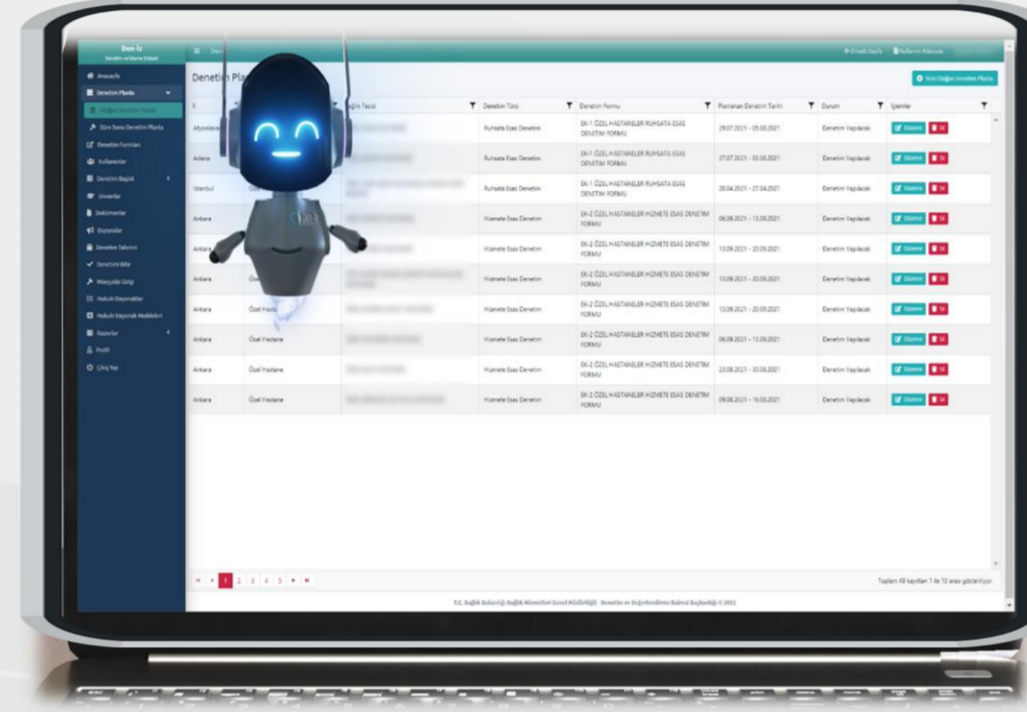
Den-İz
Denetim ve İzleme Sistemi

Anasayfa
Denetim Planla
Olağan Denetim Planla
Süre Sonu Denetim Planla
Denetim Formları
Kullanıcılar
Denetim Başlat
Unvanlar
Belgeler
Duyurular
Denetim Takvimi
Denetimi Bitir
Müsyylde Giriş
Hukuki Dayanaklar
Hukuki Dayanak Maddeleri
Raporlar
Profil
Çıkış Yap

Denetim Pla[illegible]

Yeni Olağan Denetim Planla

| İl | | Sağlık Tesisi | Denetim Türü | Denetim Formu | Planlanan Denetim Tarihi | Durum | İşlemler |
|---|---|---|---|---|---|---|---|
| Afyonkara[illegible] | | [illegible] | Ruhsata Esas Denetim | EK-1 ÖZEL HASTANELER RUHSATA ESAS DENETIM FORMU | 29.07.2021 - 05.08.2021 | Denetim Yapılacak | Düzenle Sil |
| Adana | | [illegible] | Ruhsata Esas Denetim | EK-1 ÖZEL HASTANELER RUHSATA ESAS DENETIM FORMU | 27.07.2021 - 03.08.2021 | Denetim Yapılacak | Düzenle Sil |
| İstanbul | Özel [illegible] | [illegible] | Ruhsata Esas Denetim | EK-1 ÖZEL HASTANELER RUHSATA ESAS DENETIM FORMU | 20.04.2021 - 27.04.2021 | Denetim Yapılacak | Düzenle Sil |
| Ankara | | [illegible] | Hizmete Esas Denetim | EK-2 ÖZEL HASTANELER HIZMETE ESAS DENETIM FORMU | 06.09.2021 - 13.09.2021 | Denetim Yapılacak | Düzenle Sil |
| Ankara | | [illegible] | Hizmete Esas Denetim | EK-2 ÖZEL HASTANELER HIZMETE ESAS DENETIM FORMU | 13.09.2021 - 20.09.2021 | Denetim Yapılacak | Düzenle Sil |
| Ankara | Özel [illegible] | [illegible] | Hizmete Esas Denetim | EK-2 ÖZEL HASTANELER HIZMETE ESAS DENETIM FORMU | 13.09.2021 - 20.09.2021 | Denetim Yapılacak | Düzenle Sil |
| Ankara | Özel Hastane | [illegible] | Hizmete Esas Denetim | EK-2 ÖZEL HASTANELER HIZMETE ESAS DENETIM FORMU | 13.09.2021 - 20.09.2021 | Denetim Yapılacak | Düzenle Sil |
| Ankara | Özel Hastane | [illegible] | Hizmete Esas Denetim | EK-2 ÖZEL HASTANELER HIZMETE ESAS DENETIM FORMU | 06.09.2021 - 13.09.2021 | Denetim Yapılacak | Düzenle Sil |
| Ankara | Özel Hastane | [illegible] | Hizmete Esas Denetim | EK-2 ÖZEL HASTANELER HIZMETE ESAS DENETIM FORMU | 23.08.2021 - 30.08.2021 | Denetim Yapılacak | Düzenle Sil |
| Ankara | Özel Hastane | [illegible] | Hizmete Esas Denetim | EK-2 ÖZEL HASTANELER HIZMETE ESAS DENETIM FORMU | 09.08.2021 - 16.08.2021 | Denetim Yapılacak | Düzenle Sil |

1 2 3 4 5

Toplam 49 kayıttan 1 ile 10 arası gösteriliyor

T.C. Sağlık Bakanlığı Sağlık Hizmetleri Genel Müdürlüğü Denetim ve Değerlendirme Daire Başkanlığı © 2021